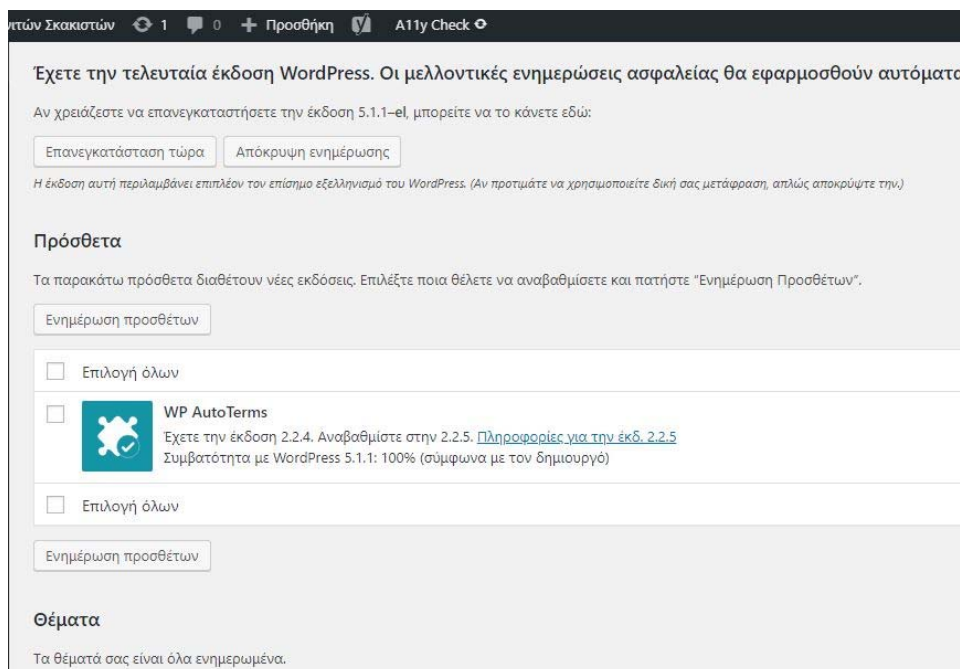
ιτών Σκακιστών 1 0 + Προσθήκη A11y Check

Έχετε την τελευταία έκδοση WordPress. Οι μελλοντικές ενημερώσεις ασφαλείας θα εφαρμοσθούν αυτόματα

Αν χρειάζεστε να επανεγκαταστήσετε την έκδοση 5.1.1–el, μπορείτε να το κάνετε εδώ:

Επανεγκατάσταση τώρα

Απόκρυψη ενημέρωσης

Η έκδοση αυτή περιλαμβάνει επιπλέον τον επίσημο εξελληνισμό του WordPress. (Αν προτιμάτε να χρησιμοποιείτε δική σας μετάφραση, απλώς αποκρύψτε την.)

Πρόσθετα

Τα παρακάτω πρόσθετα διαθέτουν νέες εκδόσεις. Επιλέξτε ποια θέλετε να αναβαθμίσετε και πατήστε "Ενημέρωση Προσθέτων".

Ενημέρωση προσθέτων

Επιλογή όλων

WP AutoTerms

Έχετε την έκδοση 2.2.4. Αναβαθμίστε στην 2.2.5. Πληροφορίες για την έκδ. 2.2.5

Συμβατότητα με WordPress 5.1.1: 100% (σύμφωνα με τον δημιουργό)

Επιλογή όλων

Ενημέρωση προσθέτων

Θέματα

Τα θέματά σας είναι όλα ενημερωμένα.